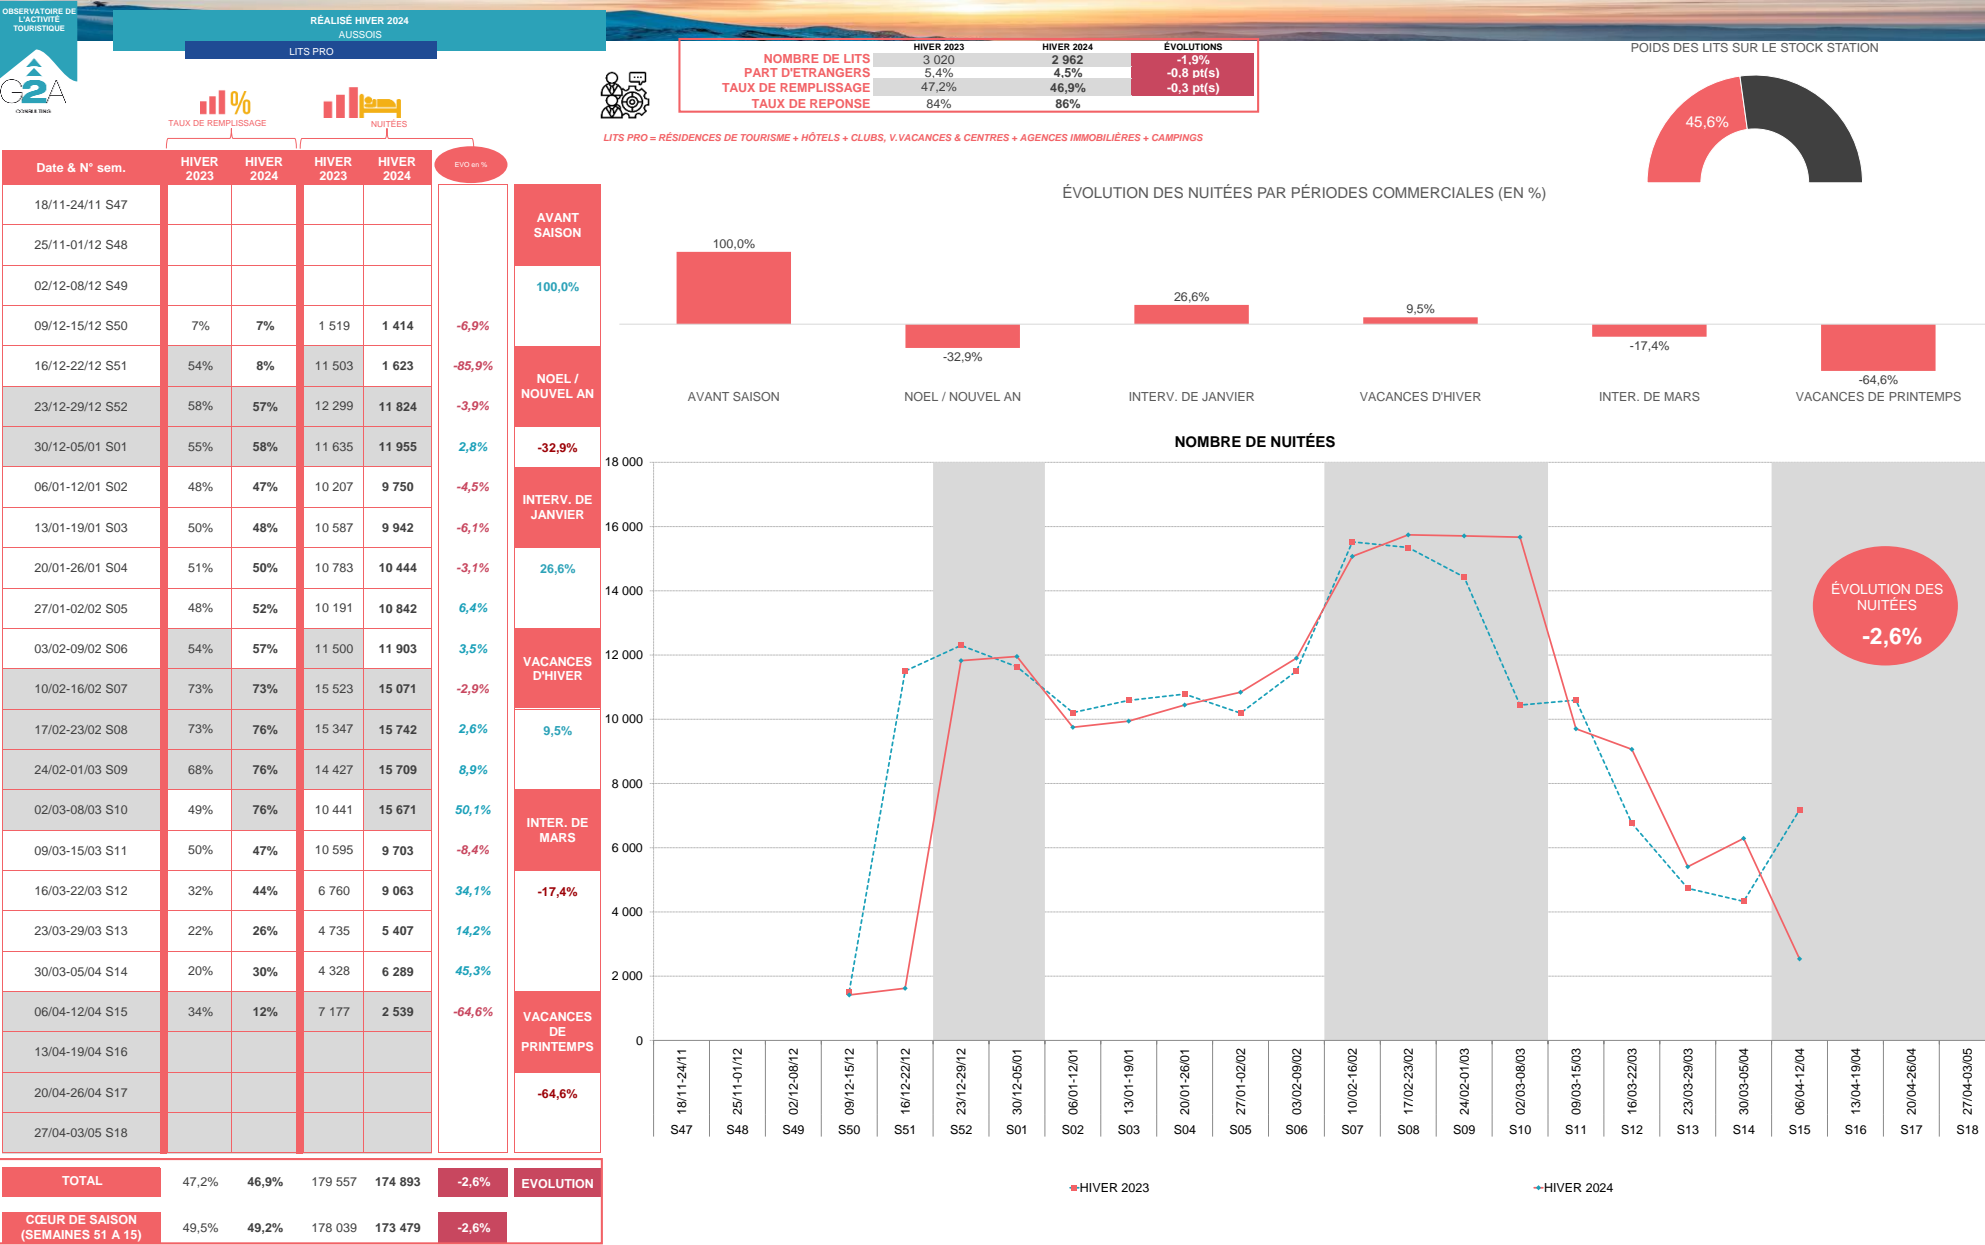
OBSERVATOIRE DE L'ACTIVITÉ TOURISTIQUE

G2A

RÉALISÉ HIVER 2024
AUSSOIS
LITS PRO

TAUX DE REMPLISSAGE
NUITÉES

| | HIVER 2023 | HIVER 2024 | ÉVOLUTIONS |
|---|---|---|---|
| NOMBRE DE LITS | 3 020 | 2 962 | -1,9% |
| PART D'ETRANGERS | 5,4% | 4,5% | -0,8 pt(s) |
| TAUX DE REMPLISSAGE | 47,2% | 46,9% | -0,3 pt(s) |
| TAUX DE REPONSE | 84% | 86% | |

LITS PRO = RÉSIDENCES DE TOURISME + HÔTELS + CLUBS, V.VACANCES & CENTRES + AGENCES IMMOBILIÈRES + CAMPINGS

POIDS DES LITS SUR LE STOCK STATION
45,6%

| Date & N° sem. | HIVER 2023 | HIVER 2024 | HIVER 2023 | HIVER 2024 | EVO en % |
|---|---|---|---|---|---|
| 18/11-24/11 S47 | | | | | |
| 25/11-01/12 S48 | | | | | |
| 02/12-08/12 S49 | | | | | |
| 09/12-15/12 S50 | 7% | 7% | 1 519 | 1 414 | -6,9% |
| 16/12-22/12 S51 | 54% | 8% | 11 503 | 1 623 | -85,9% |
| 23/12-29/12 S52 | 58% | 57% | 12 299 | 11 824 | -3,9% |
| 30/12-05/01 S01 | 55% | 58% | 11 635 | 11 955 | 2,8% |
| 06/01-12/01 S02 | 48% | 47% | 10 207 | 9 750 | -4,5% |
| 13/01-19/01 S03 | 50% | 48% | 10 587 | 9 942 | -6,1% |
| 20/01-26/01 S04 | 51% | 50% | 10 783 | 10 444 | -3,1% |
| 27/01-02/02 S05 | 48% | 52% | 10 191 | 10 842 | 6,4% |
| 03/02-09/02 S06 | 54% | 57% | 11 500 | 11 903 | 3,5% |
| 10/02-16/02 S07 | 73% | 73% | 15 523 | 15 071 | -2,9% |
| 17/02-23/02 S08 | 73% | 76% | 15 347 | 15 742 | 2,6% |
| 24/02-01/03 S09 | 68% | 76% | 14 427 | 15 709 | 8,9% |
| 02/03-08/03 S10 | 49% | 76% | 10 441 | 15 671 | 50,1% |
| 09/03-15/03 S11 | 50% | 47% | 10 595 | 9 703 | -8,4% |
| 16/03-22/03 S12 | 32% | 44% | 6 760 | 9 063 | 34,1% |
| 23/03-29/03 S13 | 22% | 26% | 4 735 | 5 407 | 14,2% |
| 30/03-05/04 S14 | 20% | 30% | 4 328 | 6 289 | 45,3% |
| 06/04-12/04 S15 | 34% | 12% | 7 177 | 2 539 | -64,6% |
| 13/04-19/04 S16 | | | | | |
| 20/04-26/04 S17 | | | | | |
| 27/04-03/05 S18 | | | | | |
| TOTAL | 47,2% | 46,9% | 179 557 | 174 893 | -2,6% |
| CŒUR DE SAISON (SEMAINES 51 A 15) | 49,5% | 49,2% | 178 039 | 173 479 | -2,6% |

AVANT SAISON 100,0%
NOEL / NOUVEL AN -32,9%
INTERV. DE JANVIER 26,6%
VACANCES D'HIVER 9,5%
INTER. DE MARS -17,4%
VACANCES DE PRINTEMPS -64,6%
EVOLUTION

ÉVOLUTION DES NUITÉES PAR PÉRIODES COMMERCIALES (EN %)
100,0% -32,9% 26,6% 9,5% -17,4% -64,6%
AVANT SAISON NOEL / NOUVEL AN INTERV. DE JANVIER VACANCES D'HIVER INTER. DE MARS VACANCES DE PRINTEMPS

NOMBRE DE NUITÉES
18 000 16 000 14 000 12 000 10 000 8 000 6 000 4 000 2 000 0
18/11-24/11 S47 25/11-01/12 S48 02/12-08/12 S49 09/12-15/12 S50 16/12-22/12 S51 23/12-29/12 S52 30/12-05/01 S01 06/01-12/01 S02 13/01-19/01 S03 20/01-26/01 S04 27/01-02/02 S05 03/02-09/02 S06 10/02-16/02 S07 17/02-23/02 S08 24/02-01/03 S09 02/03-08/03 S10 09/03-15/03 S11 16/03-22/03 S12 23/03-29/03 S13 30/03-05/04 S14 06/04-12/04 S15 13/04-19/04 S16 20/04-26/04 S17 27/04-03/05 S18

ÉVOLUTION DES NUITÉES
-2,6%

HIVER 2023
HIVER 2024